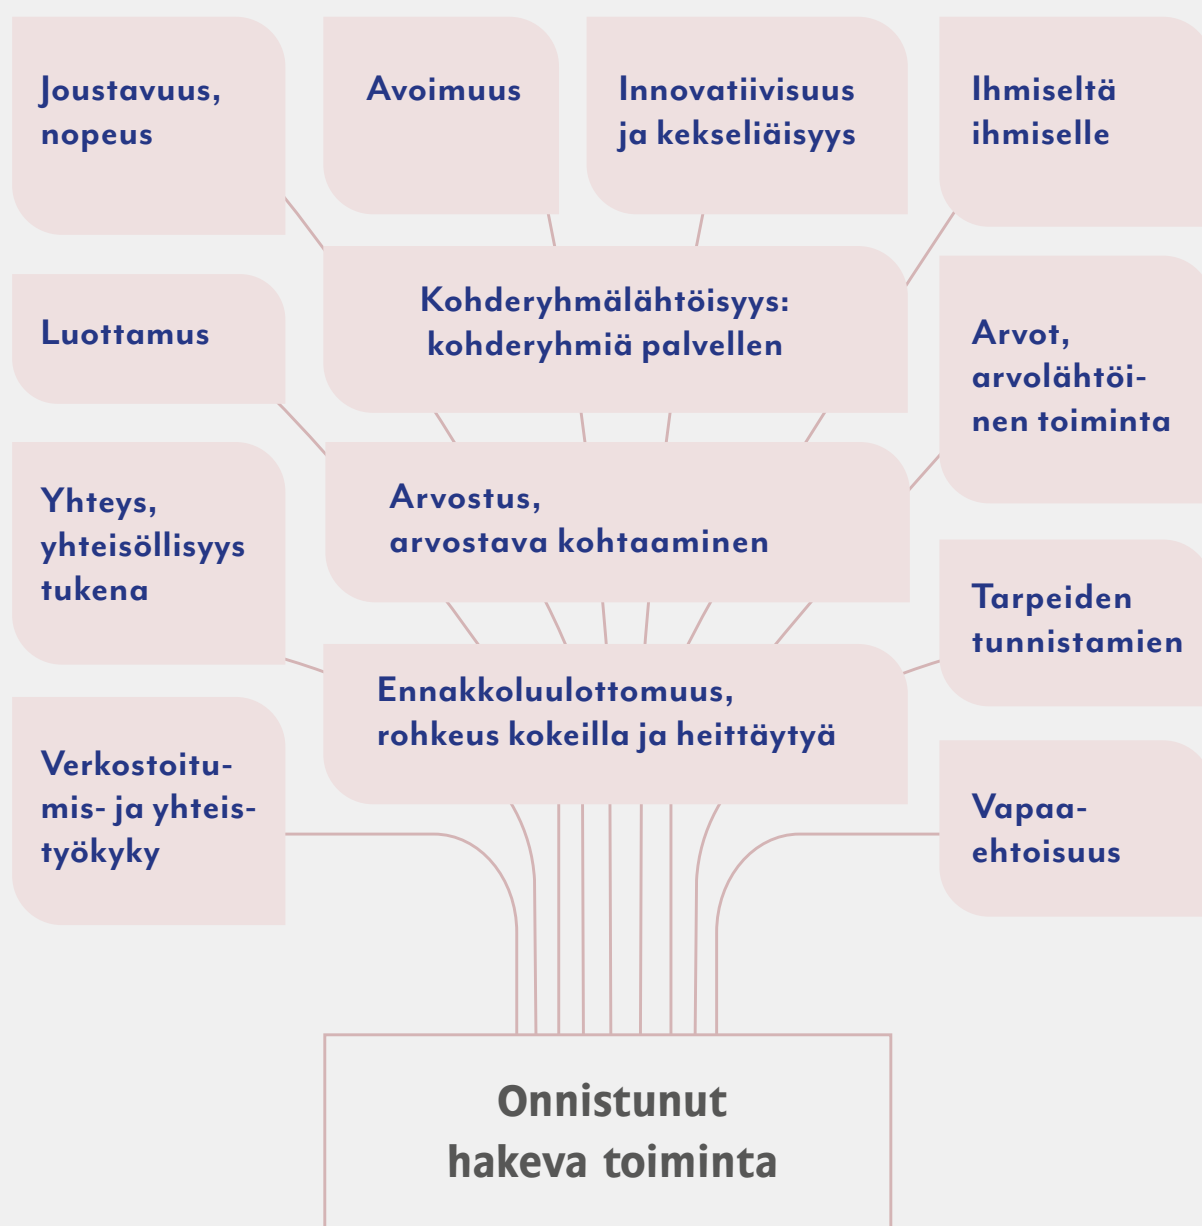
Joustavuus, nopeus

Avoimuus

Innovatiivisuus ja kekseliäisyys

Ihmiseltä ihmiselle

Kohderyhmälähtöisyys: kohderyhmiä palvellen

Luottamus

Arvot, arvolähtöinen toiminta

Yhteys, yhteisöllisyys tukena

Arvostus, arvostava kohtaaminen

Tarpeiden tunnistamien

Ennakkoluulottomuus, rohkeus kokeilla ja heittäytyä

Verkostoitumis- ja yhteistyökyky

Vapaaehtoisuus

Onnistunut hakeva toiminta